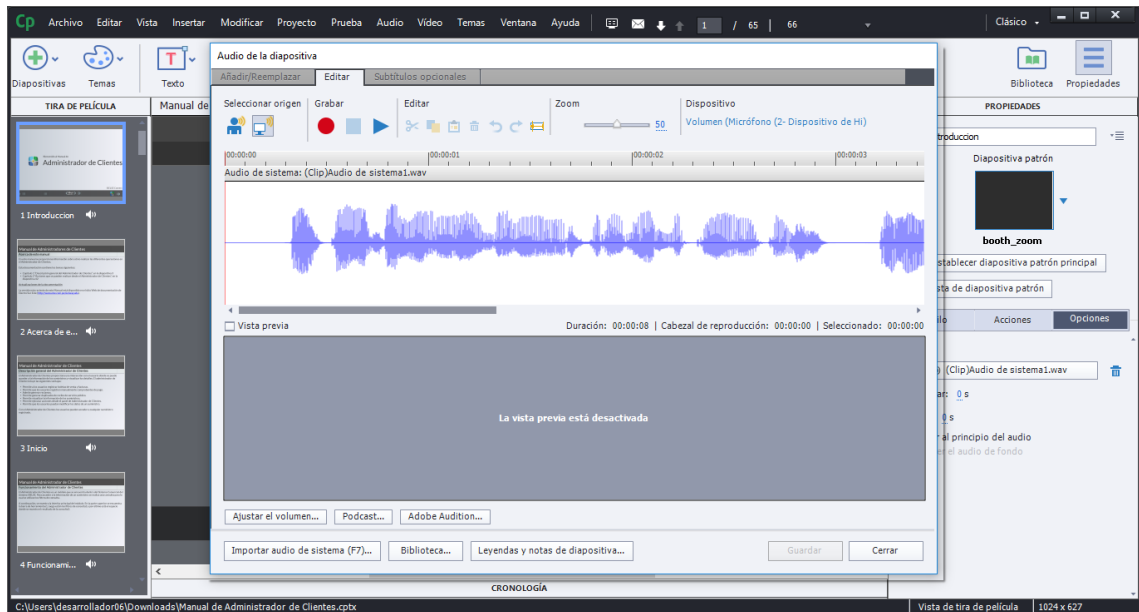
Cp Archivo Editar Vista Insertar Modificar Proyecto Prueba Audio Vídeo Temas Ventana Ayuda 1 / 65 | 66

Clásico

Diapositivas Temas Texto

Biblioteca Propiedades

TIRA DE PELÍCULA Manual de

PROPIEDADES

Administrador de Clientes

1 Introduccion

2 Acerca de e...

3 Inicio

4 Funcionami...

Audio de la diapositiva

Añadir/Reemplazar Editar Subtítulos opcionales

Seleccionar origen Grabar Editar Zoom Dispositivo

50

Volumen (Micrófono (2- Dispositivo de Hi)

|00:00:00 |00:00:01 |00:00:02 |00:00:03

Audio de sistema: (Clip)Audio de sistema1.wav

Vista previa Duración: 00:00:08 | Cabezal de reproducción: 00:00:00 | Seleccionado: 00:00:00

La vista previa está desactivada

Ajustar el volumen... Podcast... Adobe Audition...

Importar audio de sistema (F7)... Biblioteca... Leyendas y notas de diapositiva... Guardar Cerrar

troduccion

Diapositiva patrón

booth_zoom

tablecer diapositiva patrón principal

sta de diapositiva patrón

ilo Acciones Opciones

(Clip)Audio de sistema1.wav

ar: 0 s

0 s

r al principio del audio

el audio de fondo

CRONOLOGÍA

C:\Users\desarrollador06\Downloads\Manual de Administrador de Clientes.cptx

Vista de tira de película 1024 x 627